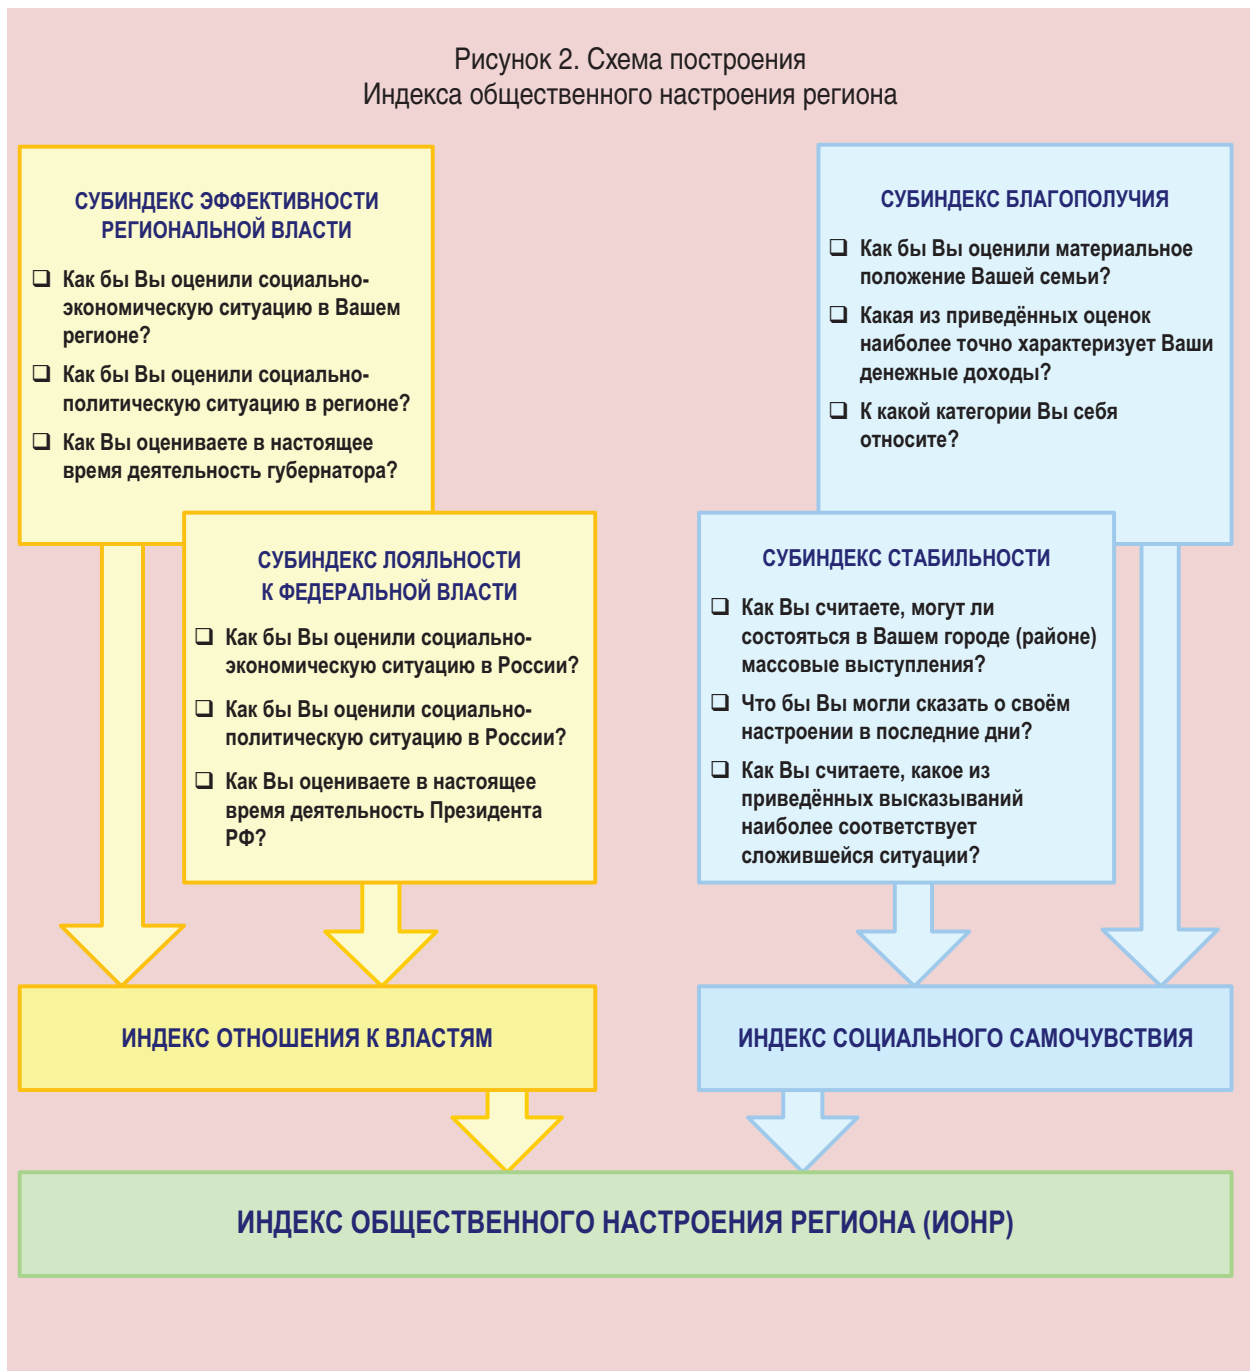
Рисунок 2. Схема построения
Индекса общественного настроения региона

СУБИНДЕКС ЭФФЕКТИВНОСТИ РЕГИОНАЛЬНОЙ ВЛАСТИ

❑ Как бы Вы оценили социально-экономическую ситуацию в Вашем регионе?

❑ Как бы Вы оценили социально-политическую ситуацию в регионе?

❑ Как Вы оцениваете в настоящее время деятельность губернатора?

СУБИНДЕКС БЛАГОПОЛУЧИЯ

❑ Как бы Вы оценили материальное положение Вашей семьи?

❑ Какая из приведённых оценок наиболее точно характеризует Ваши денежные доходы?

❑ К какой категории Вы себя относите?

СУБИНДЕКС ЛОЯЛЬНОСТИ К ФЕДЕРАЛЬНОЙ ВЛАСТИ

❑ Как бы Вы оценили социально-экономическую ситуацию в России?

❑ Как бы Вы оценили социально-политическую ситуацию в России?

❑ Как Вы оцениваете в настоящее время деятельность Президента РФ?

СУБИНДЕКС СТАБИЛЬНОСТИ

❑ Как Вы считаете, могут ли состояться в Вашем городе (районе) массовые выступления?

❑ Что бы Вы могли сказать о своём настроении в последние дни?

❑ Как Вы считаете, какое из приведённых высказываний наиболее соответствует сложившейся ситуации?

ИНДЕКС ОТНОШЕНИЯ К ВЛАСТЯМ

ИНДЕКС СОЦИАЛЬНОГО САМОЧУВСТВИЯ

ИНДЕКС ОБЩЕСТВЕННОГО НАСТРОЕНИЯ РЕГИОНА (ИОНР)